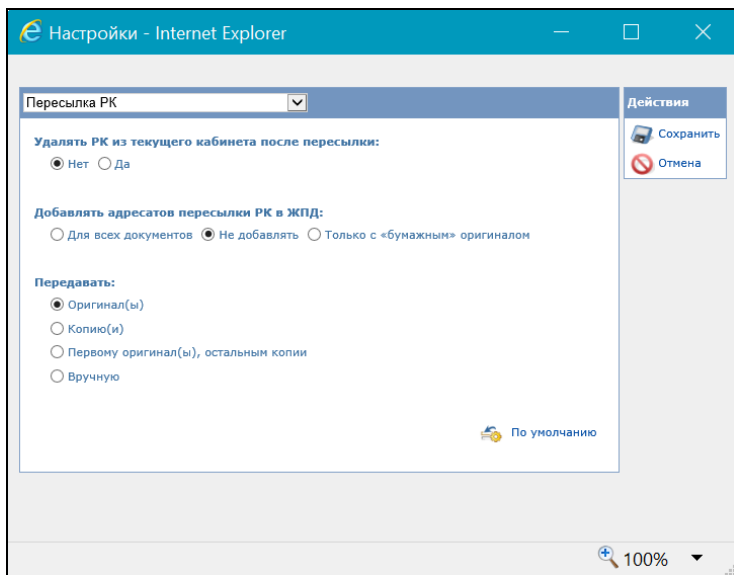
Настройки - Internet Explorer

Пересылка РК

Действия

Сохранить

Отмена

Удалять РК из текущего кабинета после пересылки:

Нет Да

Добавлять адресатов пересылки РК в ЖПД:

Для всех документов Не добавлять Только с «бумажным» оригиналом

Передавать:

Оригинал(ы)

Копию(и)

Первому оригинал(ы), остальным копии

Вручную

По умолчанию

100%